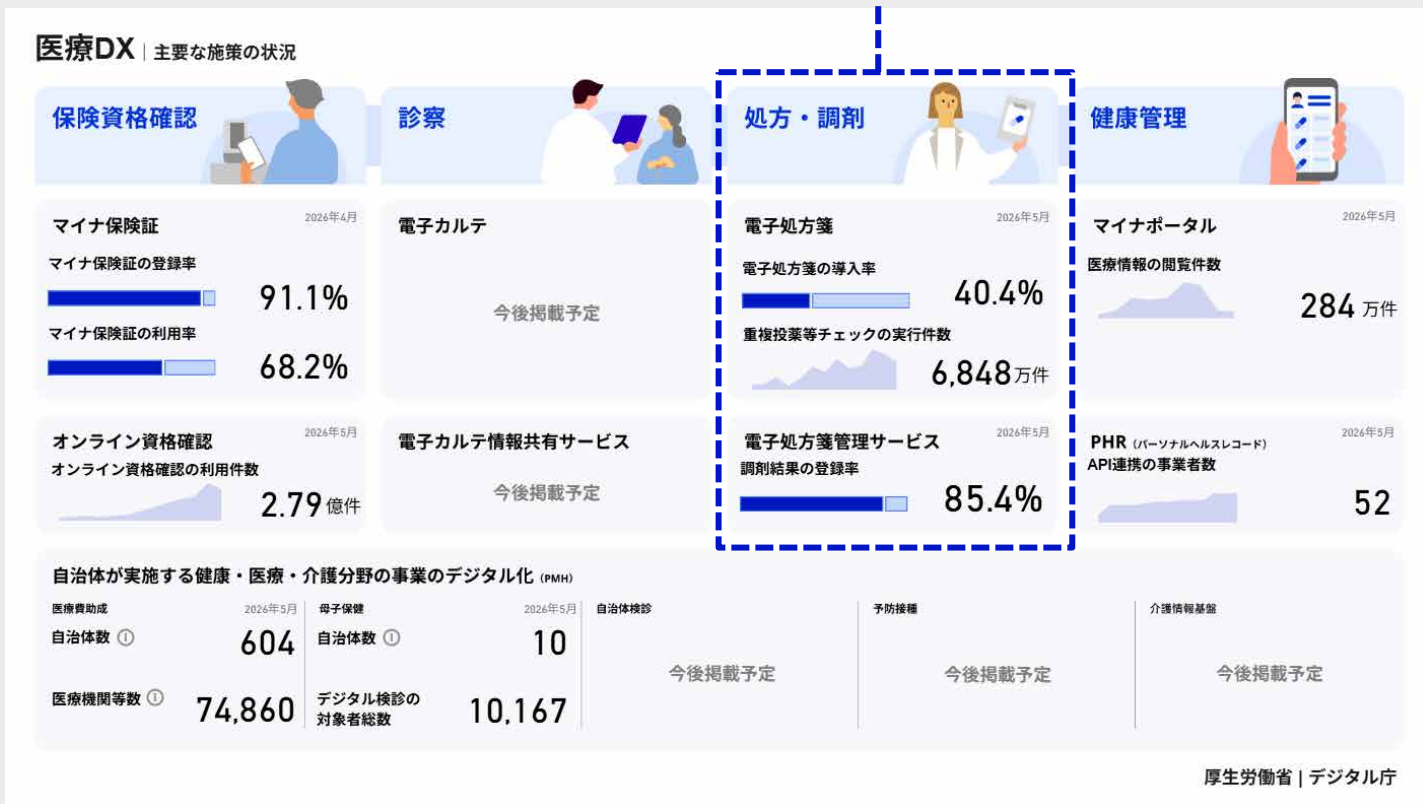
医療DX | 主要な施策の状況

保険資格確認

診察

処方・調剤

健康管理

マイナ保険証 2026年4月
マイナ保険証の登録率
91.1%
マイナ保険証の利用率
68.2%

電子カルテ
今後掲載予定

電子処方箋 2026年5月
電子処方箋の導入率
40.4%
重複投薬等チェックの実行件数
6,848万件

マイナポータル 2026年5月
医療情報の閲覧件数
284 万件

オンライン資格確認 2026年5月
オンライン資格確認の利用件数
2.79 億件

電子カルテ情報共有サービス
今後掲載予定

電子処方箋管理サービス 2026年5月
調剤結果の登録率
85.4%

PHR (パーソナルヘルスレコード) 2026年5月
API連携の事業者数
52

自治体が実施する健康・医療・介護分野の事業のデジタル化 (PMH)

医療費助成 2026年5月
自治体数 ⓘ 604
医療機関等数 ⓘ 74,860

母子保健 2026年5月
自治体数 ⓘ 10
デジタル検診の対象者総数 10,167

自治体検診
今後掲載予定

予防接種
今後掲載予定

介護情報基盤
今後掲載予定

厚生労働省 | デジタル庁